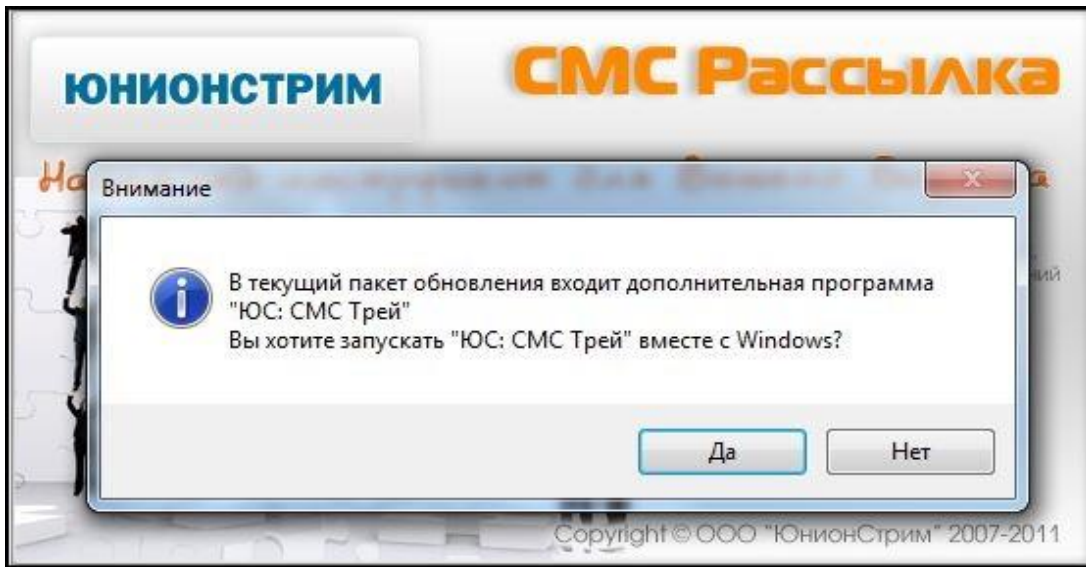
ЮНИОНСТРИМ

СМС Рассылка

На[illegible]

Внимание

В текущий пакет обновления входит дополнительная программа "ЮС: СМС Трей"
Вы хотите запускать "ЮС: СМС Трей" вместе с Windows?

Да

Нет

Copyright © ООО "ЮнионСтрим" 2007-2011